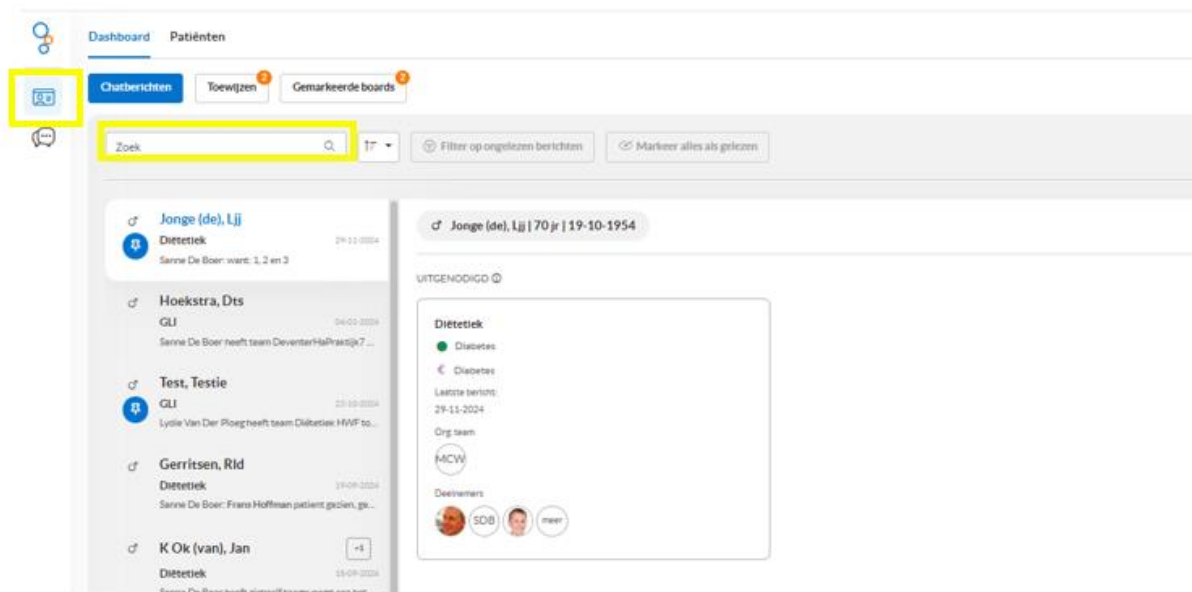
Dashboard Patiënten

Chatberichten Toewijzen 2 Gemarkeerde boards 2

Zoek

Filter op ongelezen berichten Markeer alles als gelezen

♂ Jonge (de), Ljj
Diëtetiek 29-11-2024
Senne De Boer: want: 1, 2 en 3

♂ Hoekstra, Dts
GLI 04-01-2024
Senne De Boer heeft team DeventerHaPraktijk7...

♂ Test, Testie
GLI 23-10-2024
Lydie Van Der Ploeg heeft team Diëtetiek HWF to...

♂ Gerritsen, Rld
Diëtetiek 19-09-2024
Senne De Boer: Frans Hoffman patient gezien, ge...

♂ K Ok (van), Jan +1
Diëtetiek 15-09-2024
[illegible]

♂ Jonge (de), Ljj | 70 jr | 19-10-1954

UITGENODIGD ⓘ

Diëtetiek
Diabetes
Diabetes
Laatste bericht:
29-11-2024
Org team
MCW
Deelnemers
SDB meer